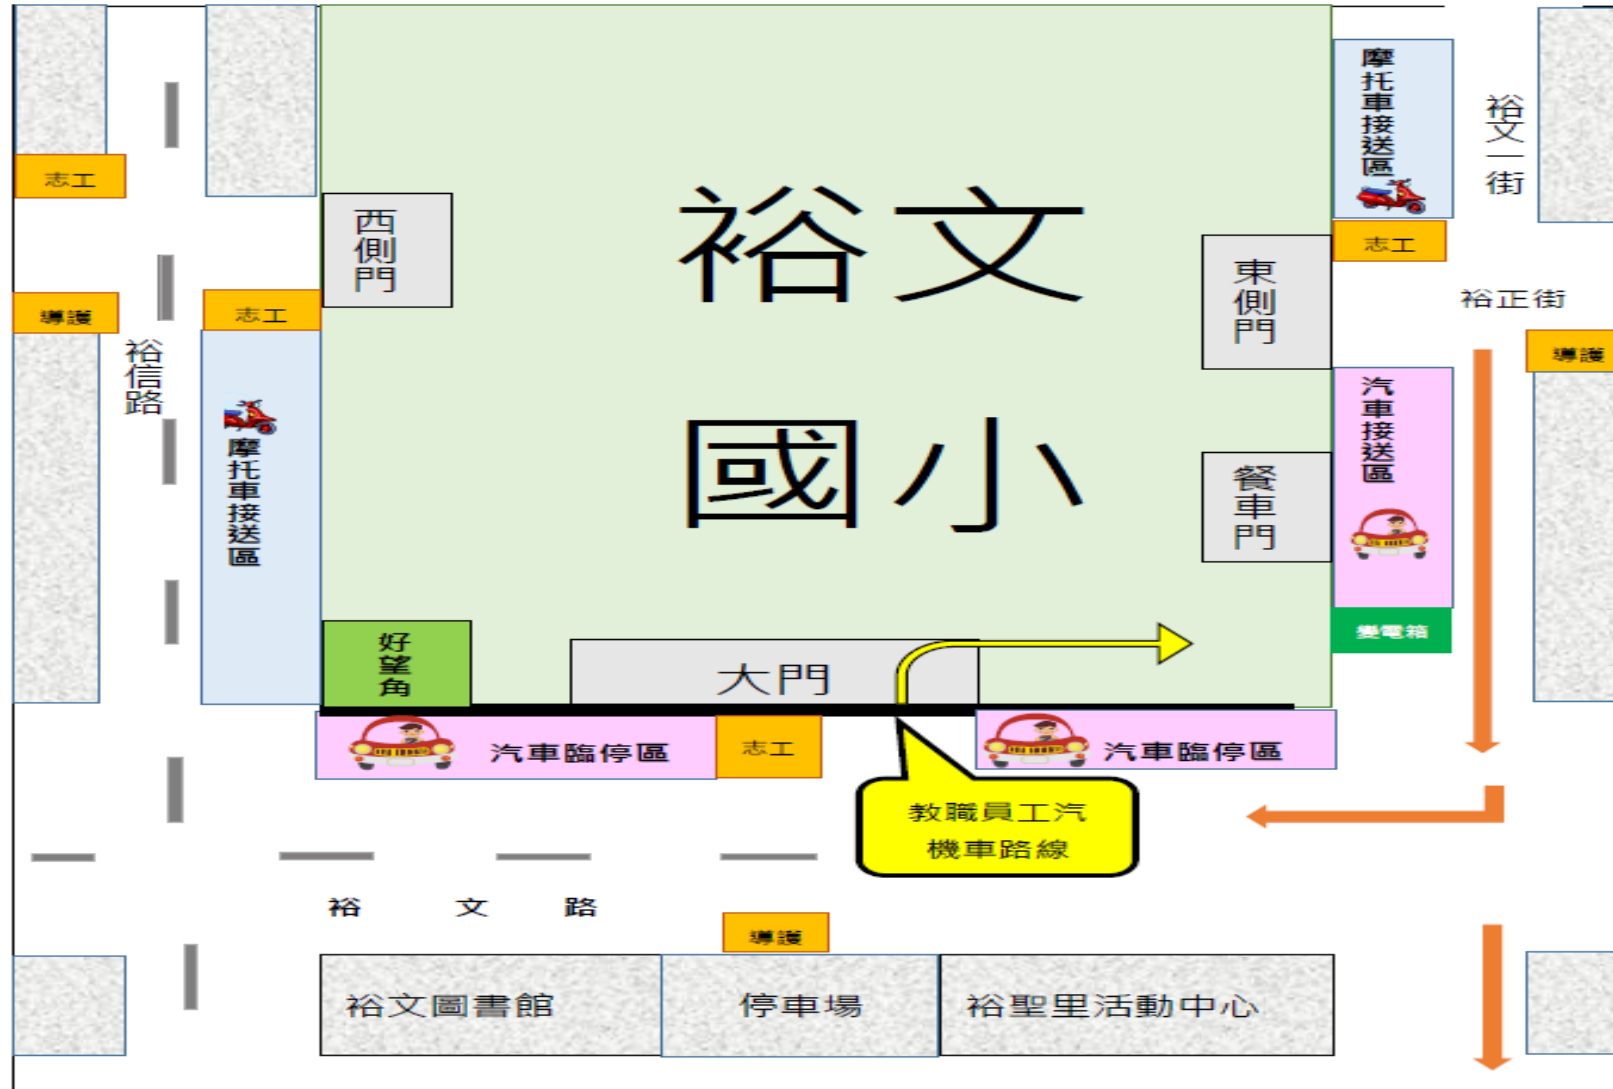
志工

導護

志工

裕信路

摩托車接送區

西側門

裕文

國小

東側門

餐車門

好望角

大門

摩托車接送區

志工

裕文一街

裕正街

導護

汽車接送區

變電箱

汽車臨停區

志工

汽車臨停區

教職員工汽機車路線

裕 文 路

導護

裕文圖書館

停車場

裕聖里活動中心